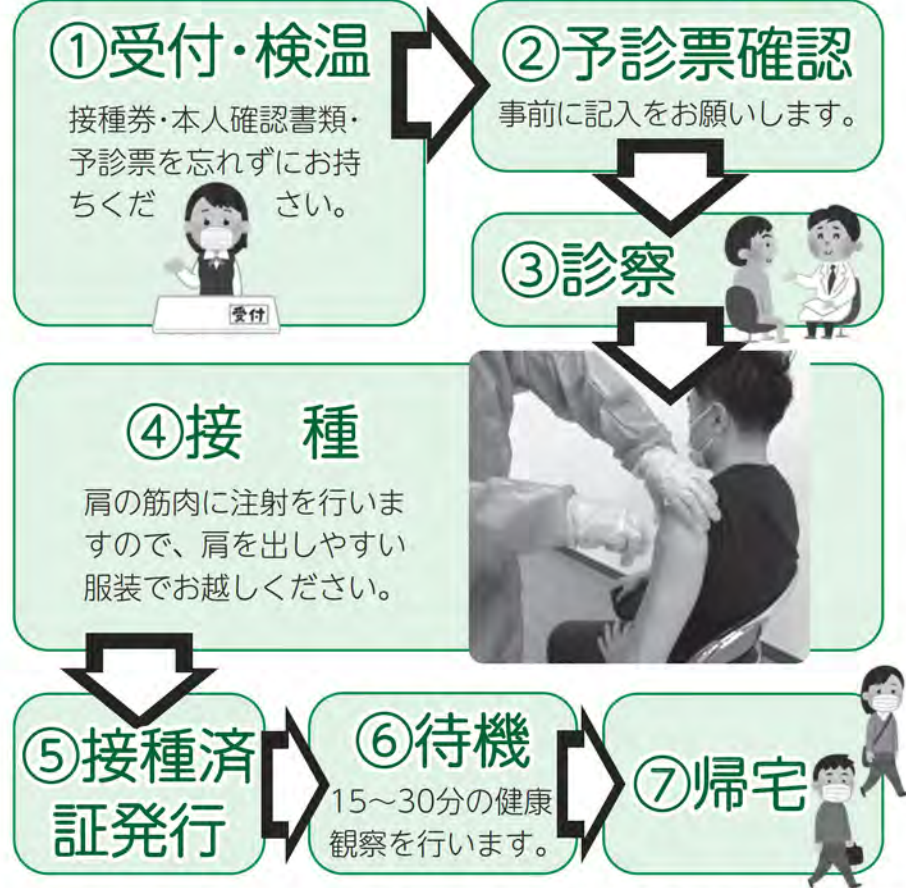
①受付・検温

接種券・本人確認書類・予診票を忘れずにお持ちください。

受付

②予診票確認

事前に記入をお願いします。

③診察

④接　種

肩の筋肉に注射を行いますので、肩を出しやすい服装でお越しください。

⑤接種済証発行

⑥待機

15～30分の健康観察を行います。

⑦帰宅